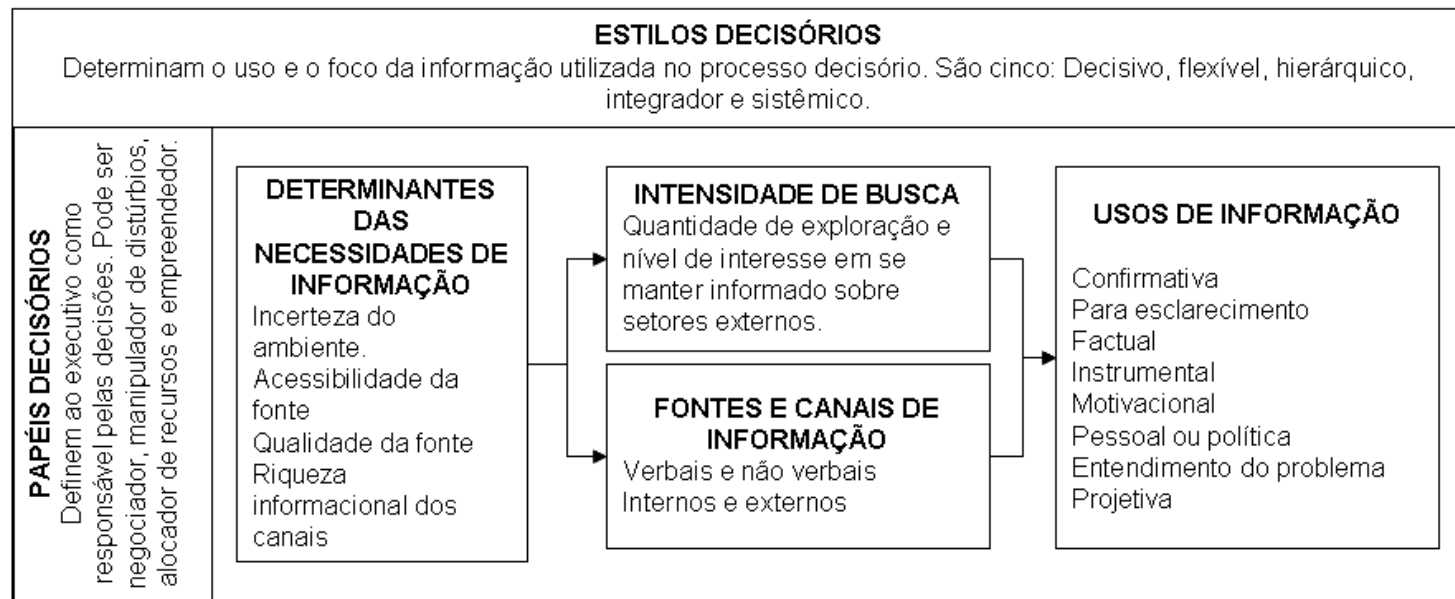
ESTILOS DECISÓRIOS

Determinam o uso e o foco da informação utilizada no processo decisório. São cinco: Decisivo, flexível, hierárquico, integrador e sistêmico.

PAPÉIS DECISÓRIOS

Definem ao executivo como responsável pelas decisões. Pode ser negociador, manipulador de distúrbios, alocador de recursos e empreendedor.

DETERMINANTES DAS NECESSIDADES DE INFORMAÇÃO

Incerteza do ambiente.
Acessibilidade da fonte
Qualidade da fonte
Riqueza informacional dos canais

INTENSIDADE DE BUSCA

Quantidade de exploração e nível de interesse em se manter informado sobre setores externos.

FONTES E CANAIS DE INFORMAÇÃO

Verbais e não verbais
Internos e externos

USOS DE INFORMAÇÃO

Confirmativa
Para esclarecimento
Factual
Instrumental
Motivacional
Pessoal ou política
Entendimento do problema
Projetiva